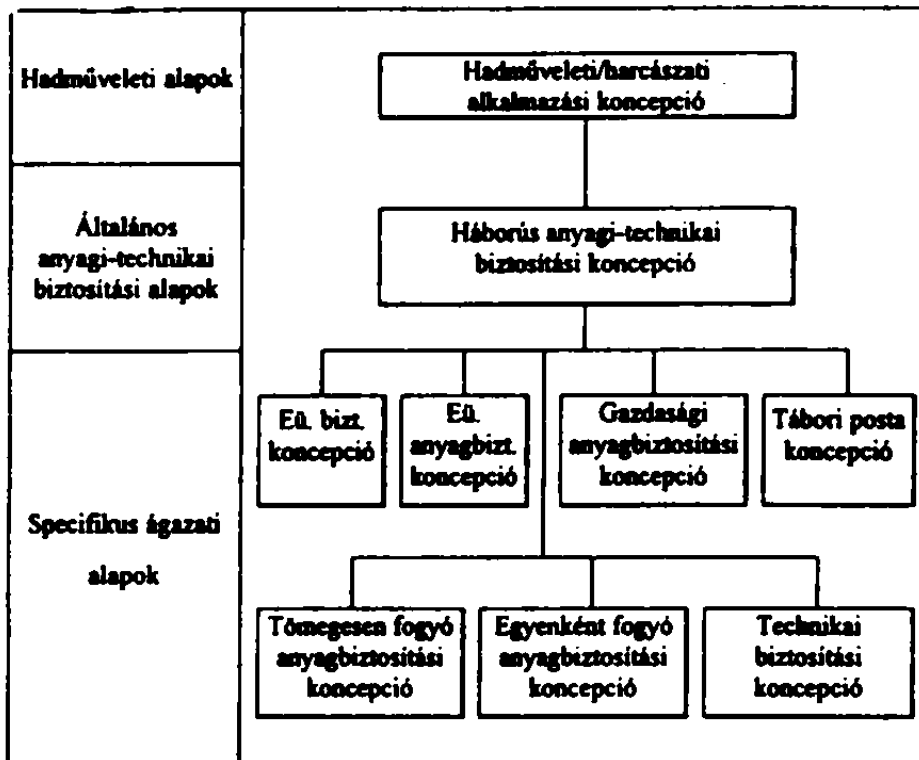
Hadműveleti alapok

Általános anyagi-technikai biztosítási alapok

Specifikus ágazati alapok

Hadműveleti/harcászati alkalmazási koncepció

Háborús anyagi-technikai biztosítási koncepció

Eü. bizt. koncepció

Eü. anyagbizt. koncepció

Gazdasági anyagbiztosítási koncepció

Tábori posta koncepció

Tömegesen fogyó anyagbiztosítási koncepció

Egyenként fogyó anyagbiztosítási koncepció

Technikai biztosítási koncepció